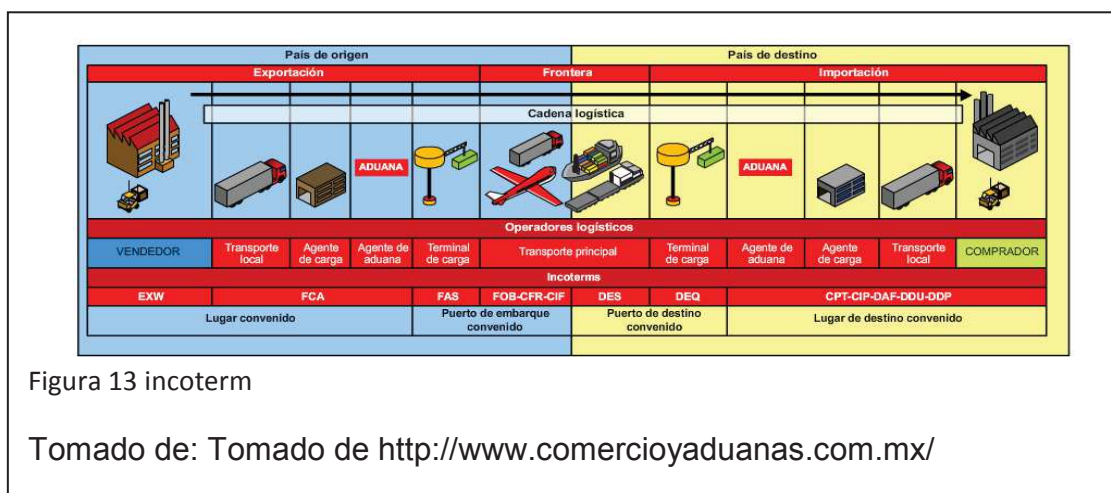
País de origen

País de destino

Exportación

Frontera

Importación

Cadena logística

ADUANA

ADUANA

Operadores logísticos

| VENDEDOR | Transporte local | Agente de carga | Agente de aduana | Terminal de carga | Transporte principal | Terminal de carga | Agente de aduana | Agente de carga | Transporte local | COMPRADOR |
|---|---|---|---|---|---|---|---|---|---|---|

Incoterms

| EXW | FCA | FAS | FOB-CFR-CIF | DES | DEQ | CPT-CIP-DAF-DDU-DDP |
|---|---|---|---|---|---|---|
| Lugar convenido | | Puerto de embarque convenido | | Puerto de destino convenido | | Lugar de destino convenido |

Figura 13 incoterm

Tomado de: Tomado de http://www.comercioyaduanas.com.mx/